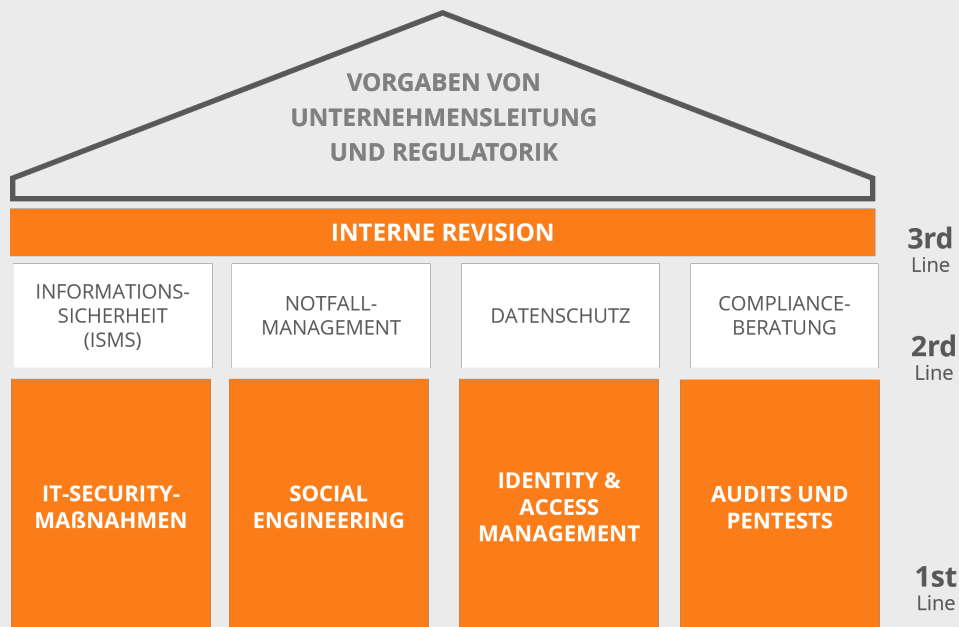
VORGABEN VON UNTERNEHMENSLEITUNG UND REGULATORIK

INTERNE REVISION

3rd Line

INFORMATIONS-SICHERHEIT (ISMS)

NOTFALL-MANAGEMENT

DATENSCHUTZ

COMPLIANCE-BERATUNG

2rd Line

IT-SECURITY-MAßNAHMEN

SOCIAL ENGINEERING

IDENTITY & ACCESS MANAGEMENT

AUDITS UND PENTESTS

1st Line